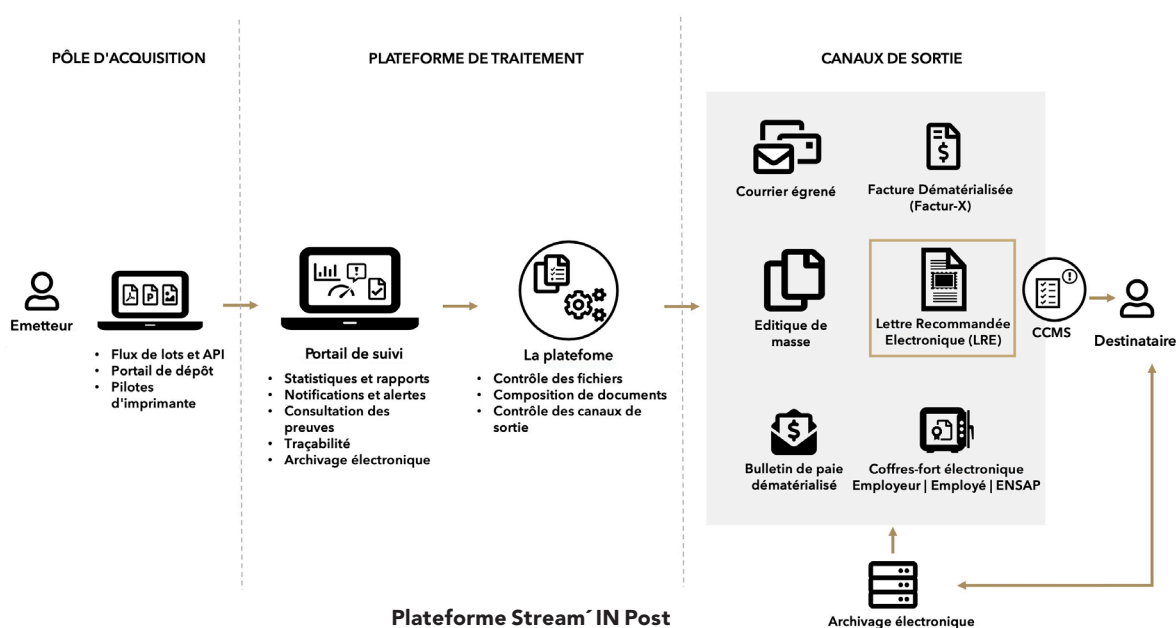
PÔLE D'ACQUISITION

PLATEFORME DE TRAITEMENT

CANAUX DE SORTIE

Emetteur

• Flux de lots et API
• Portail de dépôt
• Pilotes d'imprimante

Portail de suivi

• Statistiques et rapports
• Notifications et alertes
• Consultation des preuves
• Traçabilité
• Archivage électronique

La platefome

• Contrôle des fichiers
• Composition de documents
• Contrôle des canaux de sortie

Courrier égrené

Facture Dématérialisée (Factur-X)

Editique de masse

Lettre Recommandée Electronique (LRE)

CCMS

Destinataire

Bulletin de paie dématérialisé

Coffres-fort électronique Employeur | Employé | ENSAP

Archivage électronique

Plateforme Stream´ IN Post